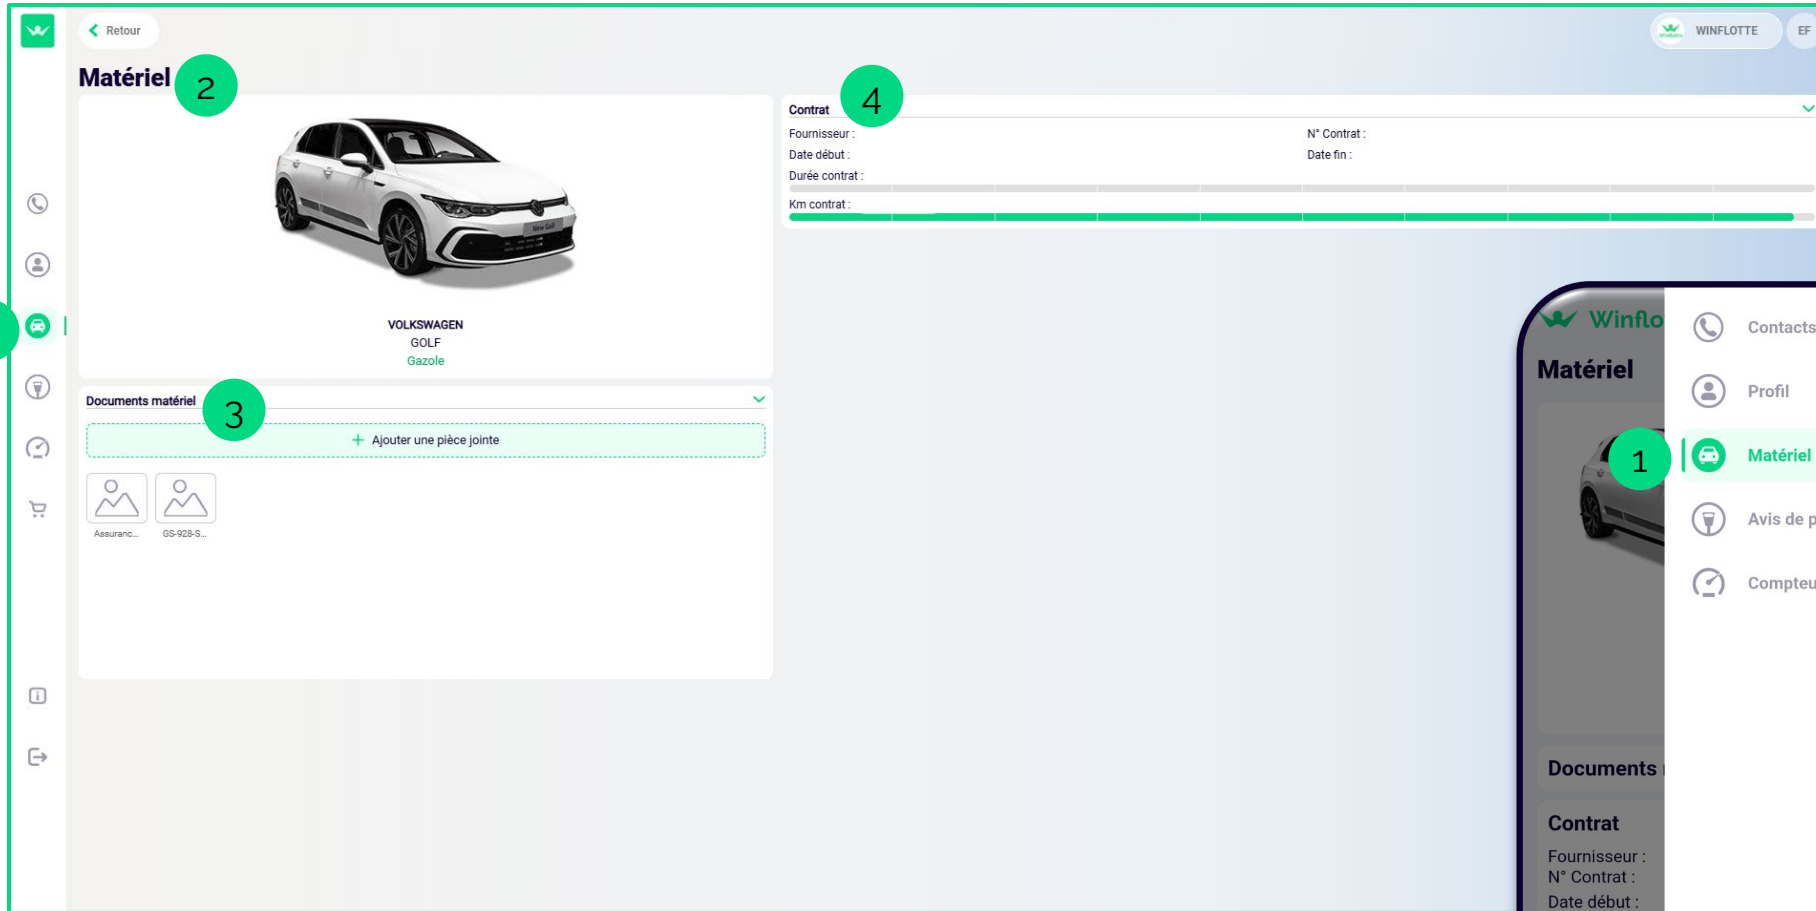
Retour

WINFLOTTE EF

Matériel 2

VOLKSWAGEN
GOLF
Gazole

Documents matériel 3

Ajouter une pièce jointe

Assuranc... GS-928-S...

Contrat 4

Fournisseur :
N° Contrat :
Date début :
Date fin :
Durée contrat :
Km contrat :

Winflo
Matériel
Documents
Contrat
Fournisseur :
N° Contrat :
Date début :

Contacts
Profil
1 Matériel
Avis de p
Compteu